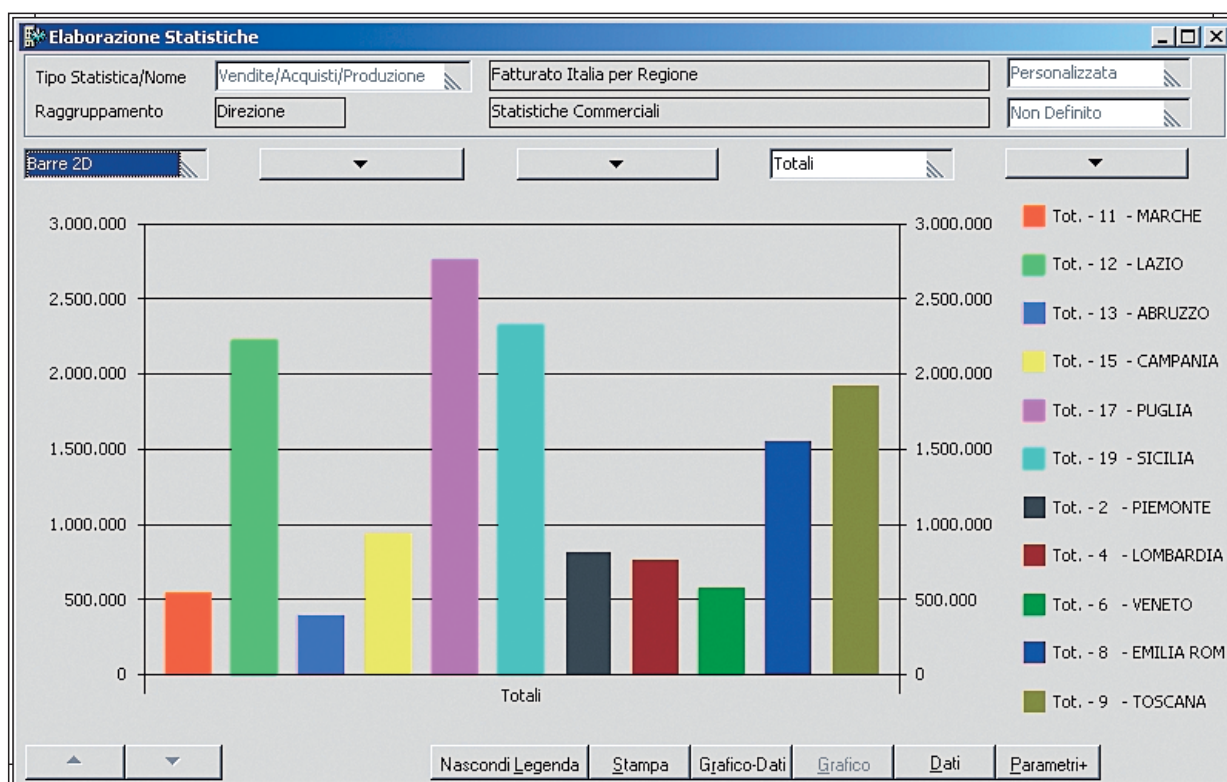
Elaborazione Statistiche

Tipo Statistica/Nome | Vendite/Acquisti/Produzione | Fatturato Italia per Regione | Personalizzata

Raggruppamento | Direzione | Statistiche Commerciali | Non Definito

Barre 2D

Totali

3.000.000
2.500.000
2.000.000
1.500.000
1.000.000
500.000
0

Totali

Tot. - 11 - MARCHE
Tot. - 12 - LAZIO
Tot. - 13 - ABRUZZO
Tot. - 15 - CAMPANIA
Tot. - 17 - PUGLIA
Tot. - 19 - SICILIA
Tot. - 2 - PIEMONTE
Tot. - 4 - LOMBARDIA
Tot. - 6 - VENETO
Tot. - 8 - EMILIA ROM
Tot. - 9 - TOSCANA

Nascondi Legenda | Stampa | Grafico-Dati | Grafico | Dati | Parametri+